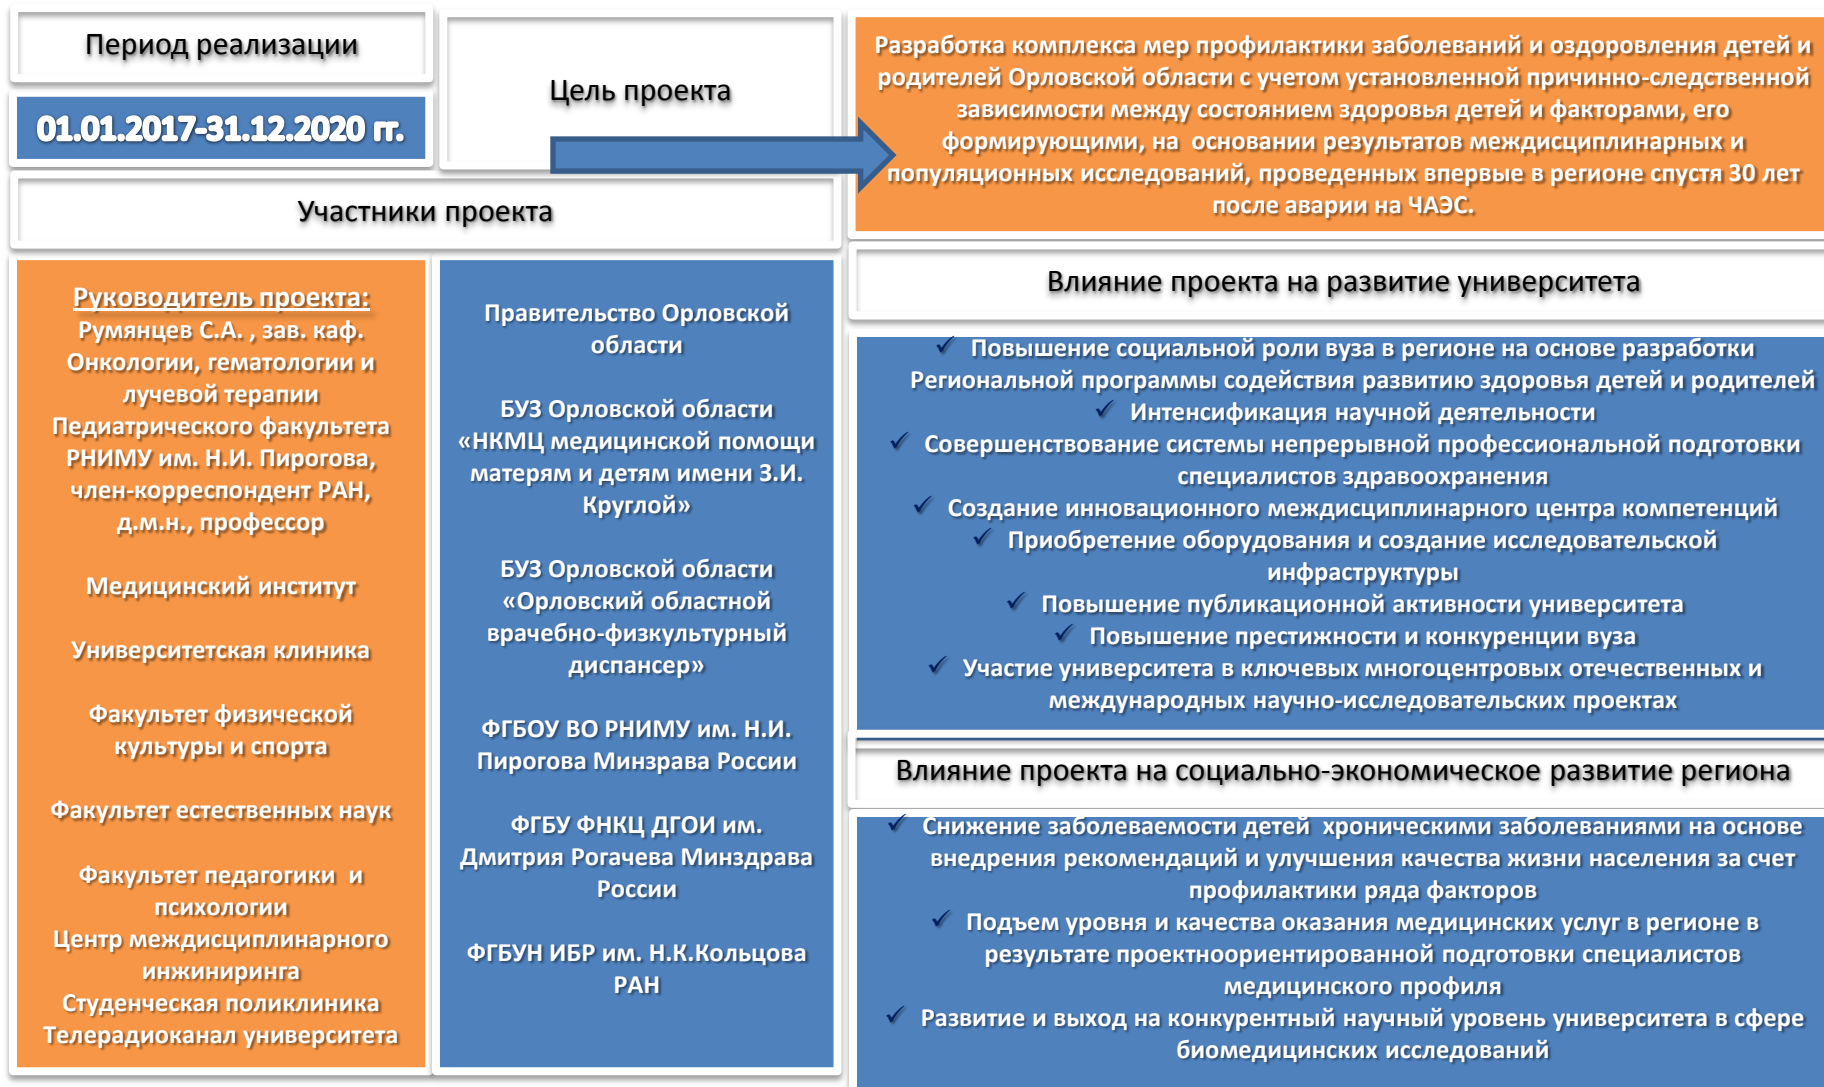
Период реализации

01.01.2017-31.12.2020 гг.

Цель проекта

Разработка комплекса мер профилактики заболеваний и оздоровления детей и родителей Орловской области с учетом установленной причинно-следственной зависимости между состоянием здоровья детей и факторами, его формирующими, на основании результатов междисциплинарных и популяционных исследований, проведенных впервые в регионе спустя 30 лет после аварии на ЧАЭС.

Участники проекта

Руководитель проекта:
Румянцев С.А. , зав. каф. Онкологии, гематологии и лучевой терапии Педиатрического факультета РНИМУ им. Н.И. Пирогова, член-корреспондент РАН, д.м.н., профессор

Медицинский институт

Университетская клиника

Факультет физической культуры и спорта

Факультет естественных наук

Факультет педагогики и психологии
Центр междисциплинарного инжиниринга
Студенческая поликлиника
Телерадиоканал университета

Правительство Орловской области

БУЗ Орловской области «НКМЦ медицинской помощи матерям и детям имени З.И. Круглой»

БУЗ Орловской области «Орловский областной врачебно-физкультурный диспансер»

ФГБОУ ВО РНИМУ им. Н.И. Пирогова Минздрава России

ФГБУ ФНКЦ ДГОИ им. Дмитрия Рогачева Минздрава России

ФГБУН ИБР им. Н.К.Кольцова РАН

Влияние проекта на развитие университета

✓ Повышение социальной роли вуза в регионе на основе разработки Региональной программы содействия развитию здоровья детей и родителей
✓ Интенсификация научной деятельности
✓ Совершенствование системы непрерывной профессиональной подготовки специалистов здравоохранения
✓ Создание инновационного междисциплинарного центра компетенций
✓ Приобретение оборудования и создание исследовательской инфраструктуры
✓ Повышение публикационной активности университета
✓ Повышение престижности и конкуренции вуза
✓ Участие университета в ключевых многоцентровых отечественных и международных научно-исследовательских проектах

Влияние проекта на социально-экономическое развитие региона

✓ Снижение заболеваемости детей хроническими заболеваниями на основе внедрения рекомендаций и улучшения качества жизни населения за счет профилактики ряда факторов
✓ Подъем уровня и качества оказания медицинских услуг в регионе в результате проектноориентированной подготовки специалистов медицинского профиля
✓ Развитие и выход на конкурентный научный уровень университета в сфере биомедицинских исследований